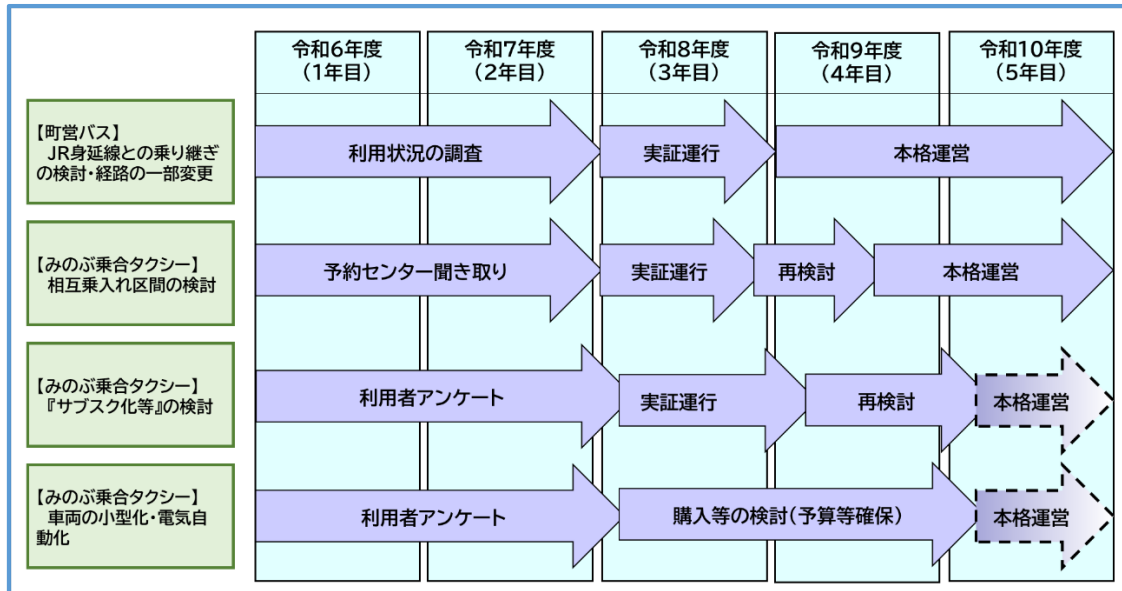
|  | 令和6年度（1年目） | 令和7年度（2年目） | 令和8年度（3年目） | 令和9年度（4年目） | 令和10年度（5年目） |
|---|---|---|---|---|---|
| 【町営バス】JR身延線との乗り継ぎの検討・経路の一部変更 | 利用状況の調査 | | 実証運行 | 本格運営 | |
| 【みのぶ乗合タクシー】相互乗入れ区間の検討 | 予約センター聞き取り | | 実証運行 | 再検討 | 本格運営 |
| 【みのぶ乗合タクシー】『サブスク化等』の検討 | 利用者アンケート | | 実証運行 | 再検討 | 本格運営 |
| 【みのぶ乗合タクシー】車両の小型化・電気自動化 | 利用者アンケート | | 購入等の検討（予算等確保） | | 本格運営 |